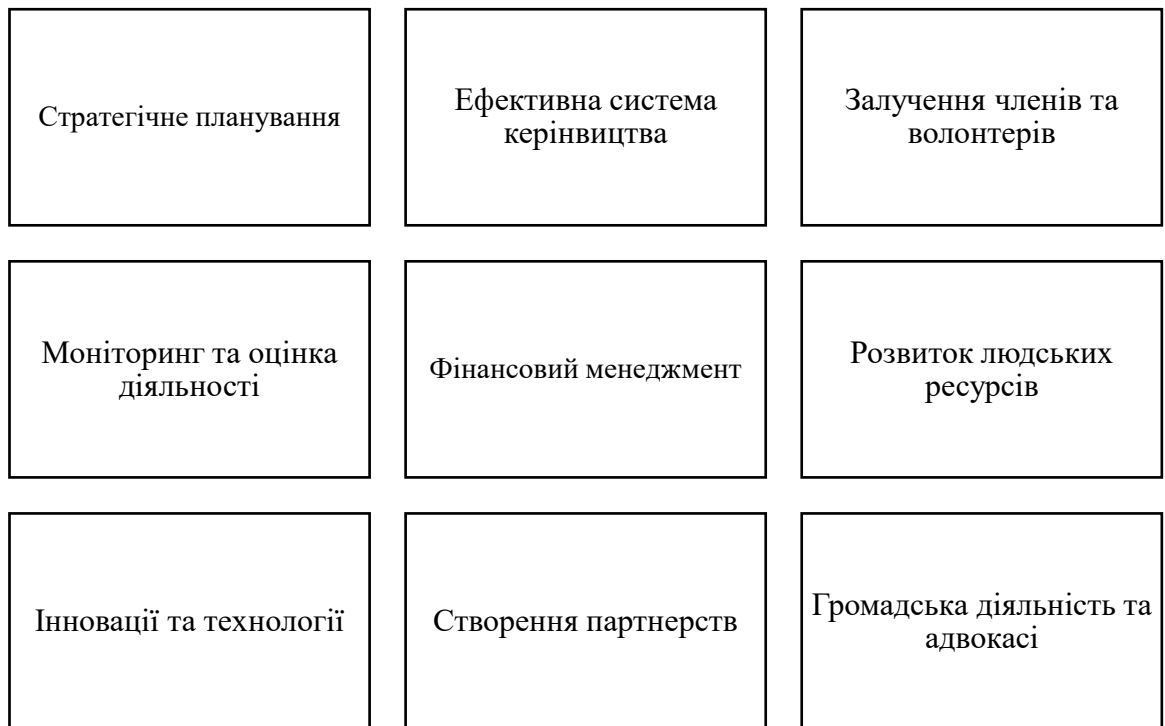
Стратегічне планування

Ефективна система керінвицтва

Залучення членів та волонтерів

Моніторинг та оцінка діяльності

Фінансовий менеджмент

Розвиток людських ресурсів

Інновації та технології

Створення партнерств

Громадська діяльність та адвокасі